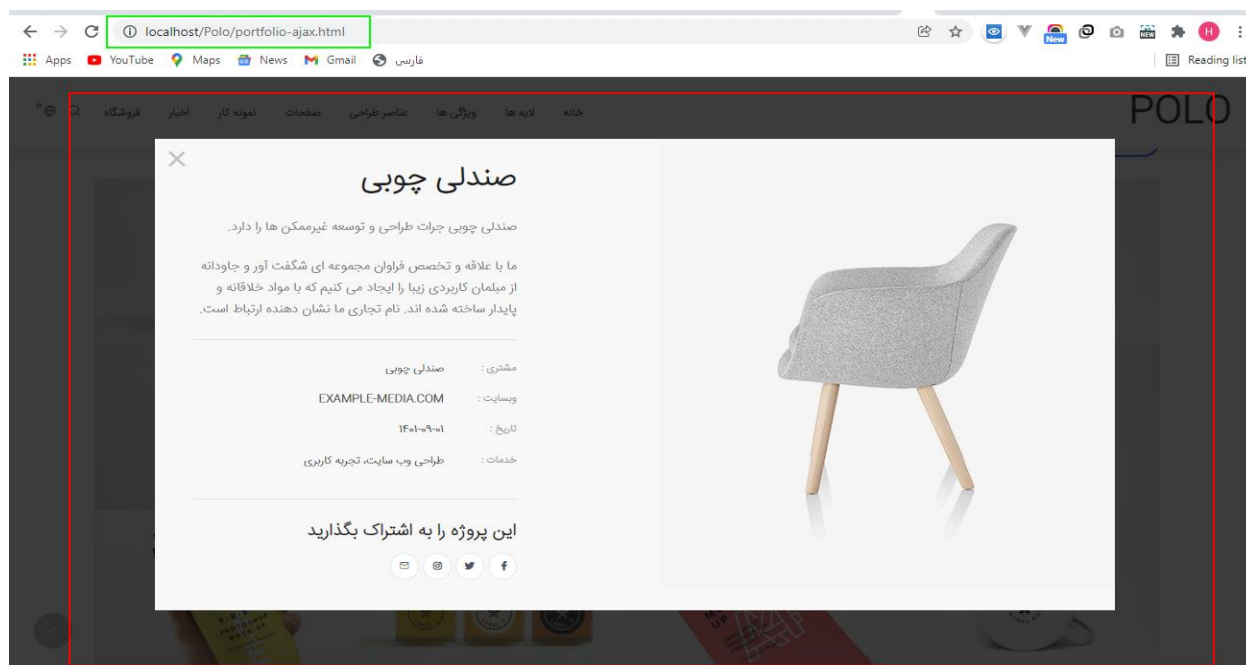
localhost/Polo/portfolio-ajax.html

Apps YouTube Maps News Gmail فارسی

Reading list

خانه لایه ها ویژگی ها عناصر طراحی صفحات نمونه کار اخبار فروشگاه

POLO

صندلی چوبی

صندلی چوبی جرات طراحی و توسعه غیرممکن ها را دارد.

ما با علاقه و تخصص فراوان مجموعه ای شگفت آور و جاودانه از مبلمان کاربردی زیبا را ایجاد می کنیم که با مواد خلاقانه و پایدار ساخته شده اند. نام تجاری ما نشان دهنده ارتباط است.

| | |
|---|---|
| مشتری : | صندلی چوبی |
| وبسایت : | EXAMPLE-MEDIA.COM |
| تاریخ : | ۱۴۰۱-۰۹-۰۱ |
| خدمات : | طراحی وب سایت، تجربه کاربری |

این پروژه را به اشتراک بگذارید